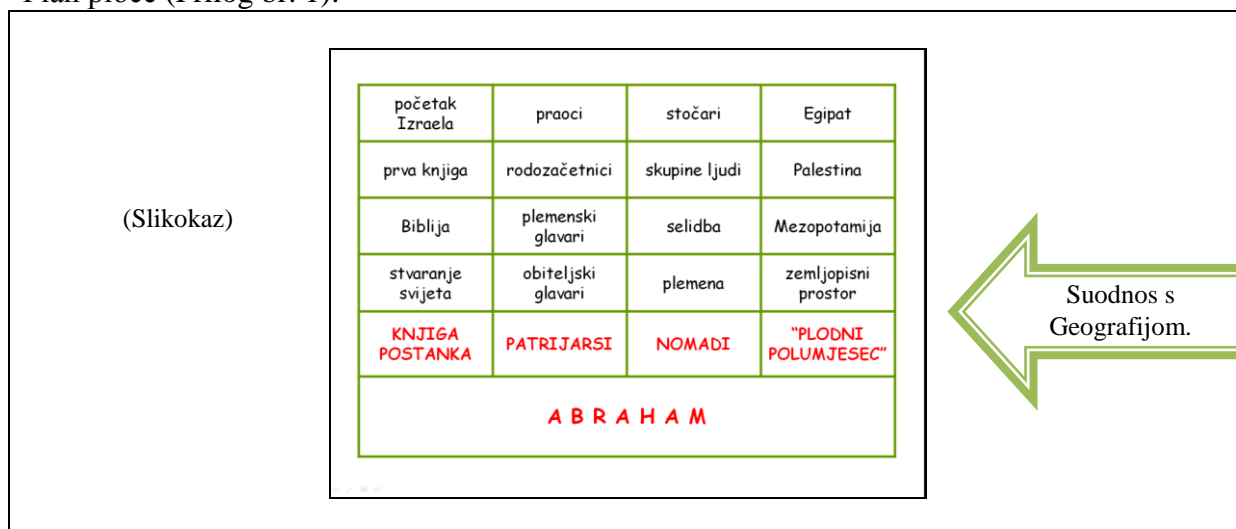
Plan ploče (Prilog br. 1).

(Slikokaz)

| početak Izraela | praoci | stočari | Egipat |
|---|---|---|---|
| prva knjiga | rodozačetnici | skupine ljudi | Palestina |
| Biblija | plemenski glavari | selidba | Mezopotamija |
| stvaranje svijeta | obiteljski glavari | plemena | zemljopisni prostor |
| KNJIGA POSTANKA | PATRIJARSI | NOMADI | "PLODNI POLUMJESEC" |
| A B R A H A M | | | |

Suodnos s Geografijom.